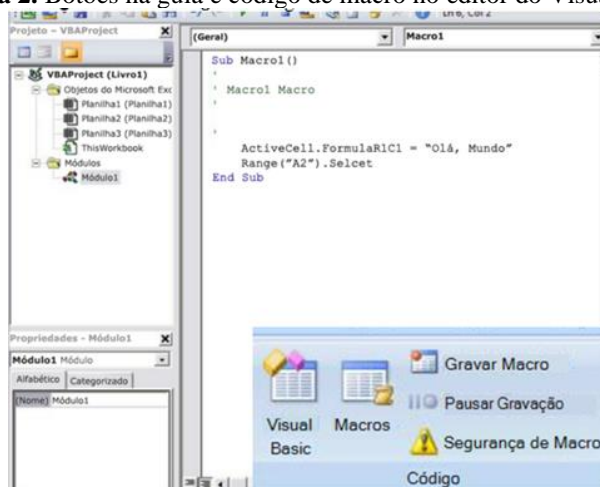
a 2. Botões na guia e código de macro no editor do Visua

Lin 6, Col 2

Projeto - VBAProject

VBAProject (Livro1)
Objetos do Microsoft Exc
Planilha1 (Planilha1)
Planilha2 (Planilha2)
Planilha3 (Planilha3)
ThisWorkbook
Módulos
Módulo1

(Geral)

Macro1

Sub Macro1()

' Macro1 Macro

'

ActiveCell.FormulaR1C1 = "Olá, Mundo"
Range("A2").Selcet
End Sub

Propriedades - Módulo1

Módulo1 Módulo

Alfabético | Categorizado

(Nome) Módulo1

Visual Basic

Macros

Gravar Macro

Pausar Gravação

Segurança de Macro

Código